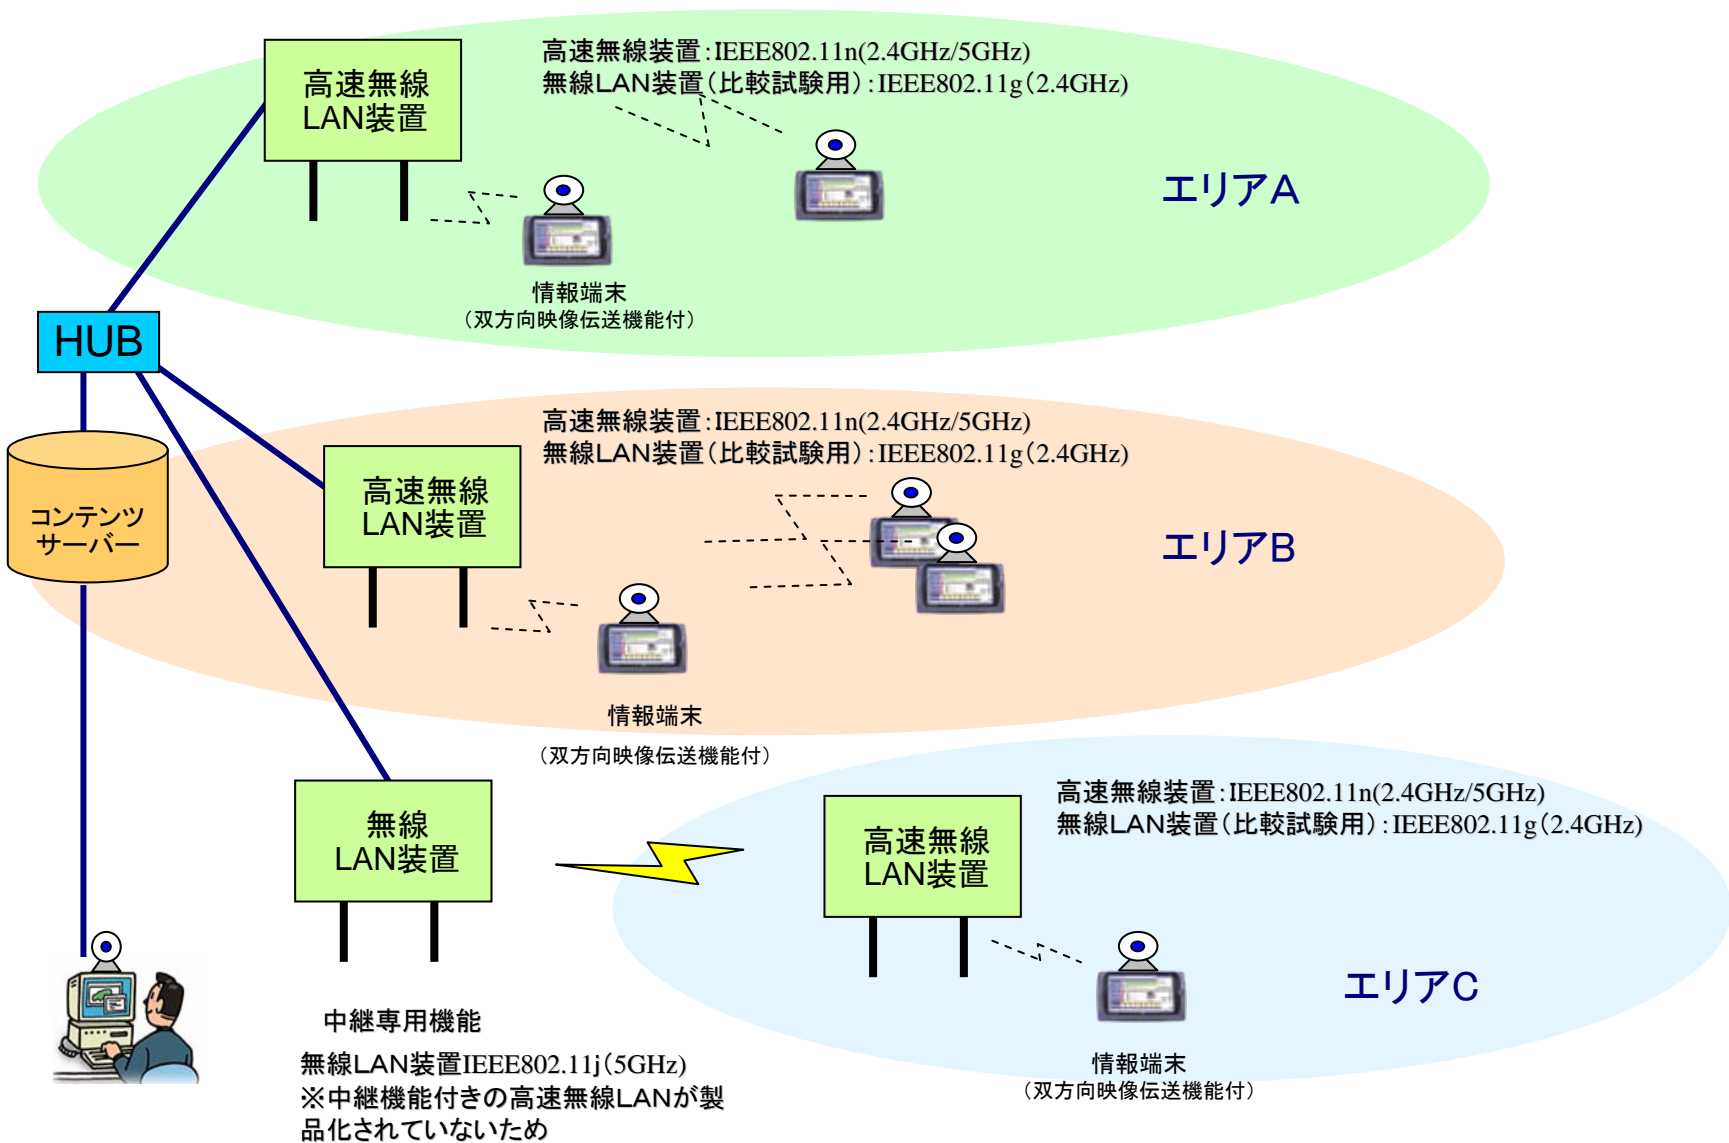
高速無線LAN装置

高速無線装置:IEEE802.11n(2.4GHz/5GHz)
無線LAN装置(比較試験用):IEEE802.11g(2.4GHz)

エリアA

情報端末
(双方向映像伝送機能付)

HUB

コンテンツサーバー

高速無線LAN装置

高速無線装置:IEEE802.11n(2.4GHz/5GHz)
無線LAN装置(比較試験用):IEEE802.11g(2.4GHz)

エリアB

情報端末
(双方向映像伝送機能付)

無線LAN装置

高速無線LAN装置

高速無線装置:IEEE802.11n(2.4GHz/5GHz)
無線LAN装置(比較試験用):IEEE802.11g(2.4GHz)

エリアC

中継専用機能
無線LAN装置IEEE802.11j(5GHz)
※中継機能付きの高速無線LANが製品化されていないため

情報端末
(双方向映像伝送機能付)